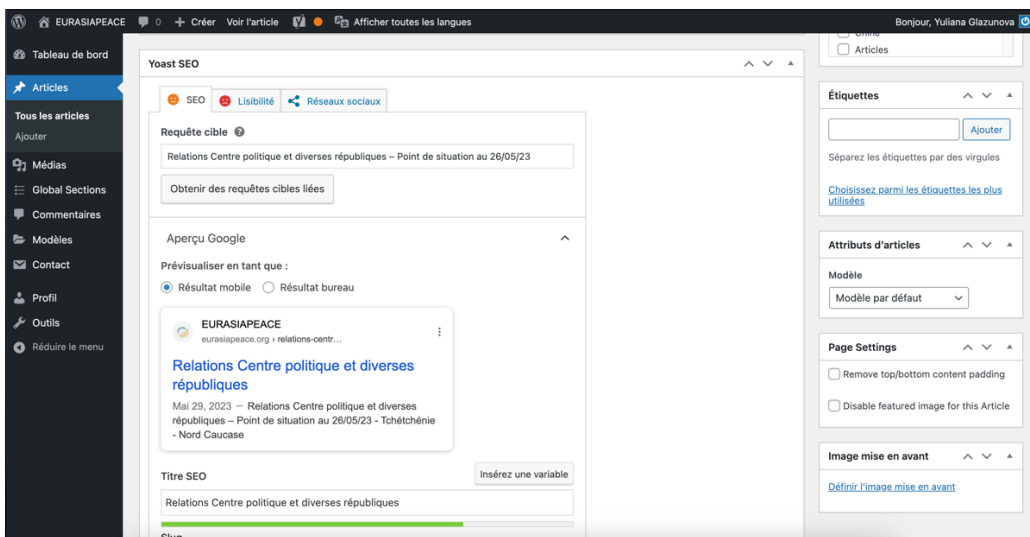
EURASIAPEACE 0 + Créer Voir l'article Afficher toutes les langues Bonjour, Yuliana Glazunova

Tableau de bord
Articles
Tous les articles
Ajouter
Médias
Global Sections
Commentaires
Modèles
Contact
Profil
Outils
Réduire le menu

Yoast SEO

SEO Lisibilité Réseaux sociaux

Requête cible

Relations Centre politique et diverses républiques – Point de situation au 26/05/23

Obtenir des requêtes cibles liées

Aperçu Google

Prévisualiser en tant que :

Résultat mobile Résultat bureau

EURASIAPEACE
eurasiapeace.org › relations-centr...

Relations Centre politique et diverses républiques

Mai 29, 2023 – Relations Centre politique et diverses républiques – Point de situation au 26/05/23 - Tchétchénie - Nord Caucase

Titre SEO Insérez une variable

Relations Centre politique et diverses républiques

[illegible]

Articles

Étiquettes

Ajouter

Séparez les étiquettes par des virgules

Choisissez parmi les étiquettes les plus utilisées

Attributs d'articles

Modèle

Modèle par défaut

Page Settings

Remove top/bottom content padding

Disable featured image for this Article

Image mise en avant

Définir l'image mise en avant